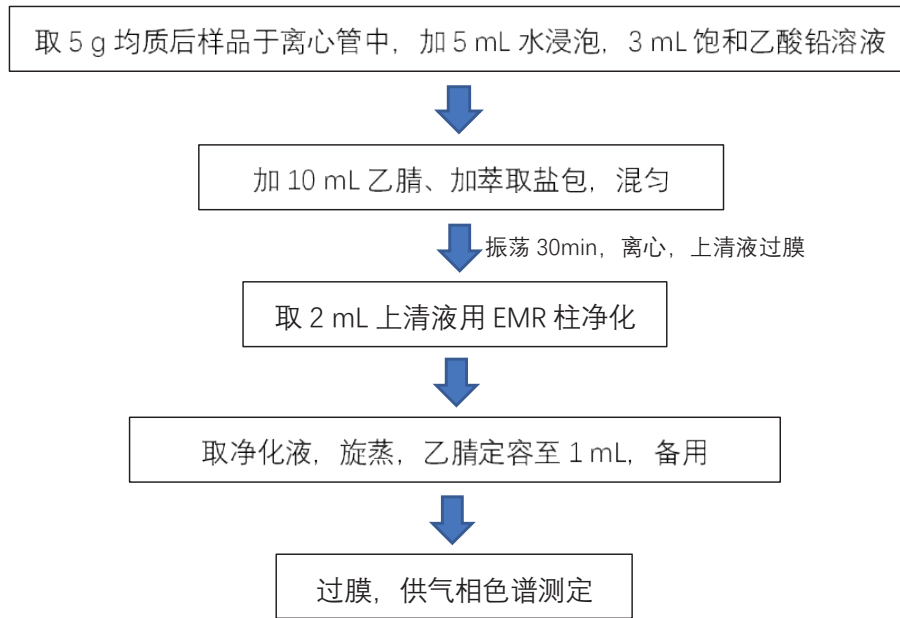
取 5 g 均质后样品于离心管中，加 5 mL 水浸泡，3 mL 饱和乙酸铅溶液

加 10 mL 乙腈、加萃取盐包，混匀

振荡 30min，离心，上清液过膜

取 2 mL 上清液用 EMR 柱净化

取净化液，旋蒸，乙腈定容至 1 mL，备用

过膜，供气相色谱测定